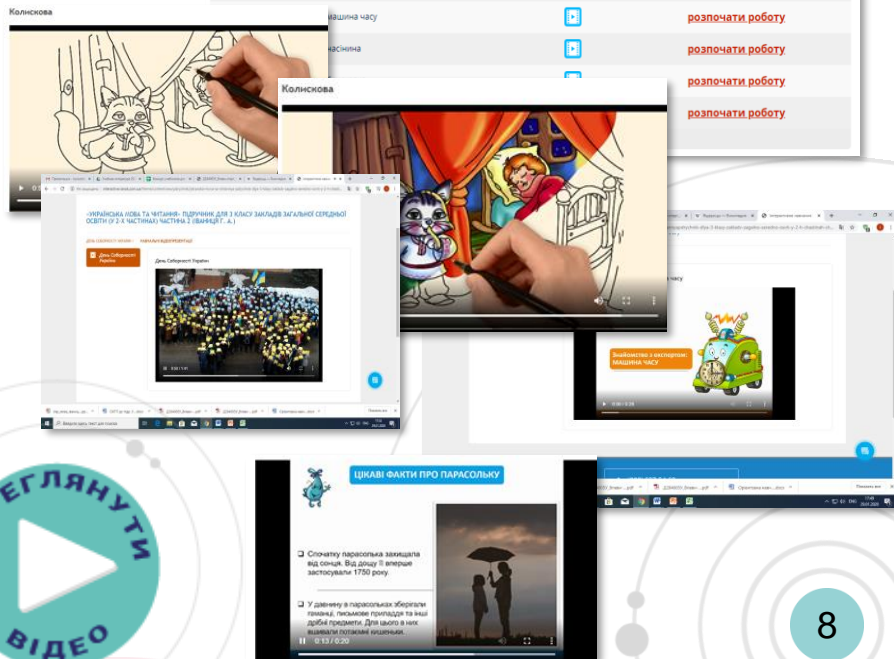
Колискова

машина часу
розпочати роботу

насінина
розпочати роботу

розпочати роботу

розпочати роботу

Колискова

«УКРАЇНСЬКА МОВА ТА ЧИТАННЯ» ПІДРУЧНИК ДЛЯ 3 КЛАСУ ЗАКЛАДІВ ЗАГАЛЬНОЇ СЕРЕДНЬОЇ ОСВІТИ (У 2-Х ЧАСТИНАХ) ЧАСТИНА 2 (ІВАНИЦЯ Г. А.)

День Соборності України

День Соборності України

Знайомство з експотом: МАШИНА ЧАСУ

ЦІКАВІ ФАКТИ ПРО ПАРАСОЛЬКУ

Спочатку парасолька захищала від сонця. Від дощу її вперше застосували 1750 року.

У давнину в парасольках зберігали гаманці, письмове приладдя та інші дрібні предмети. Для цього в них вшивали потаємні кишеньки.

0:13 / 0:20

ЕГЛЯНУТИ
ВІДЕО

8